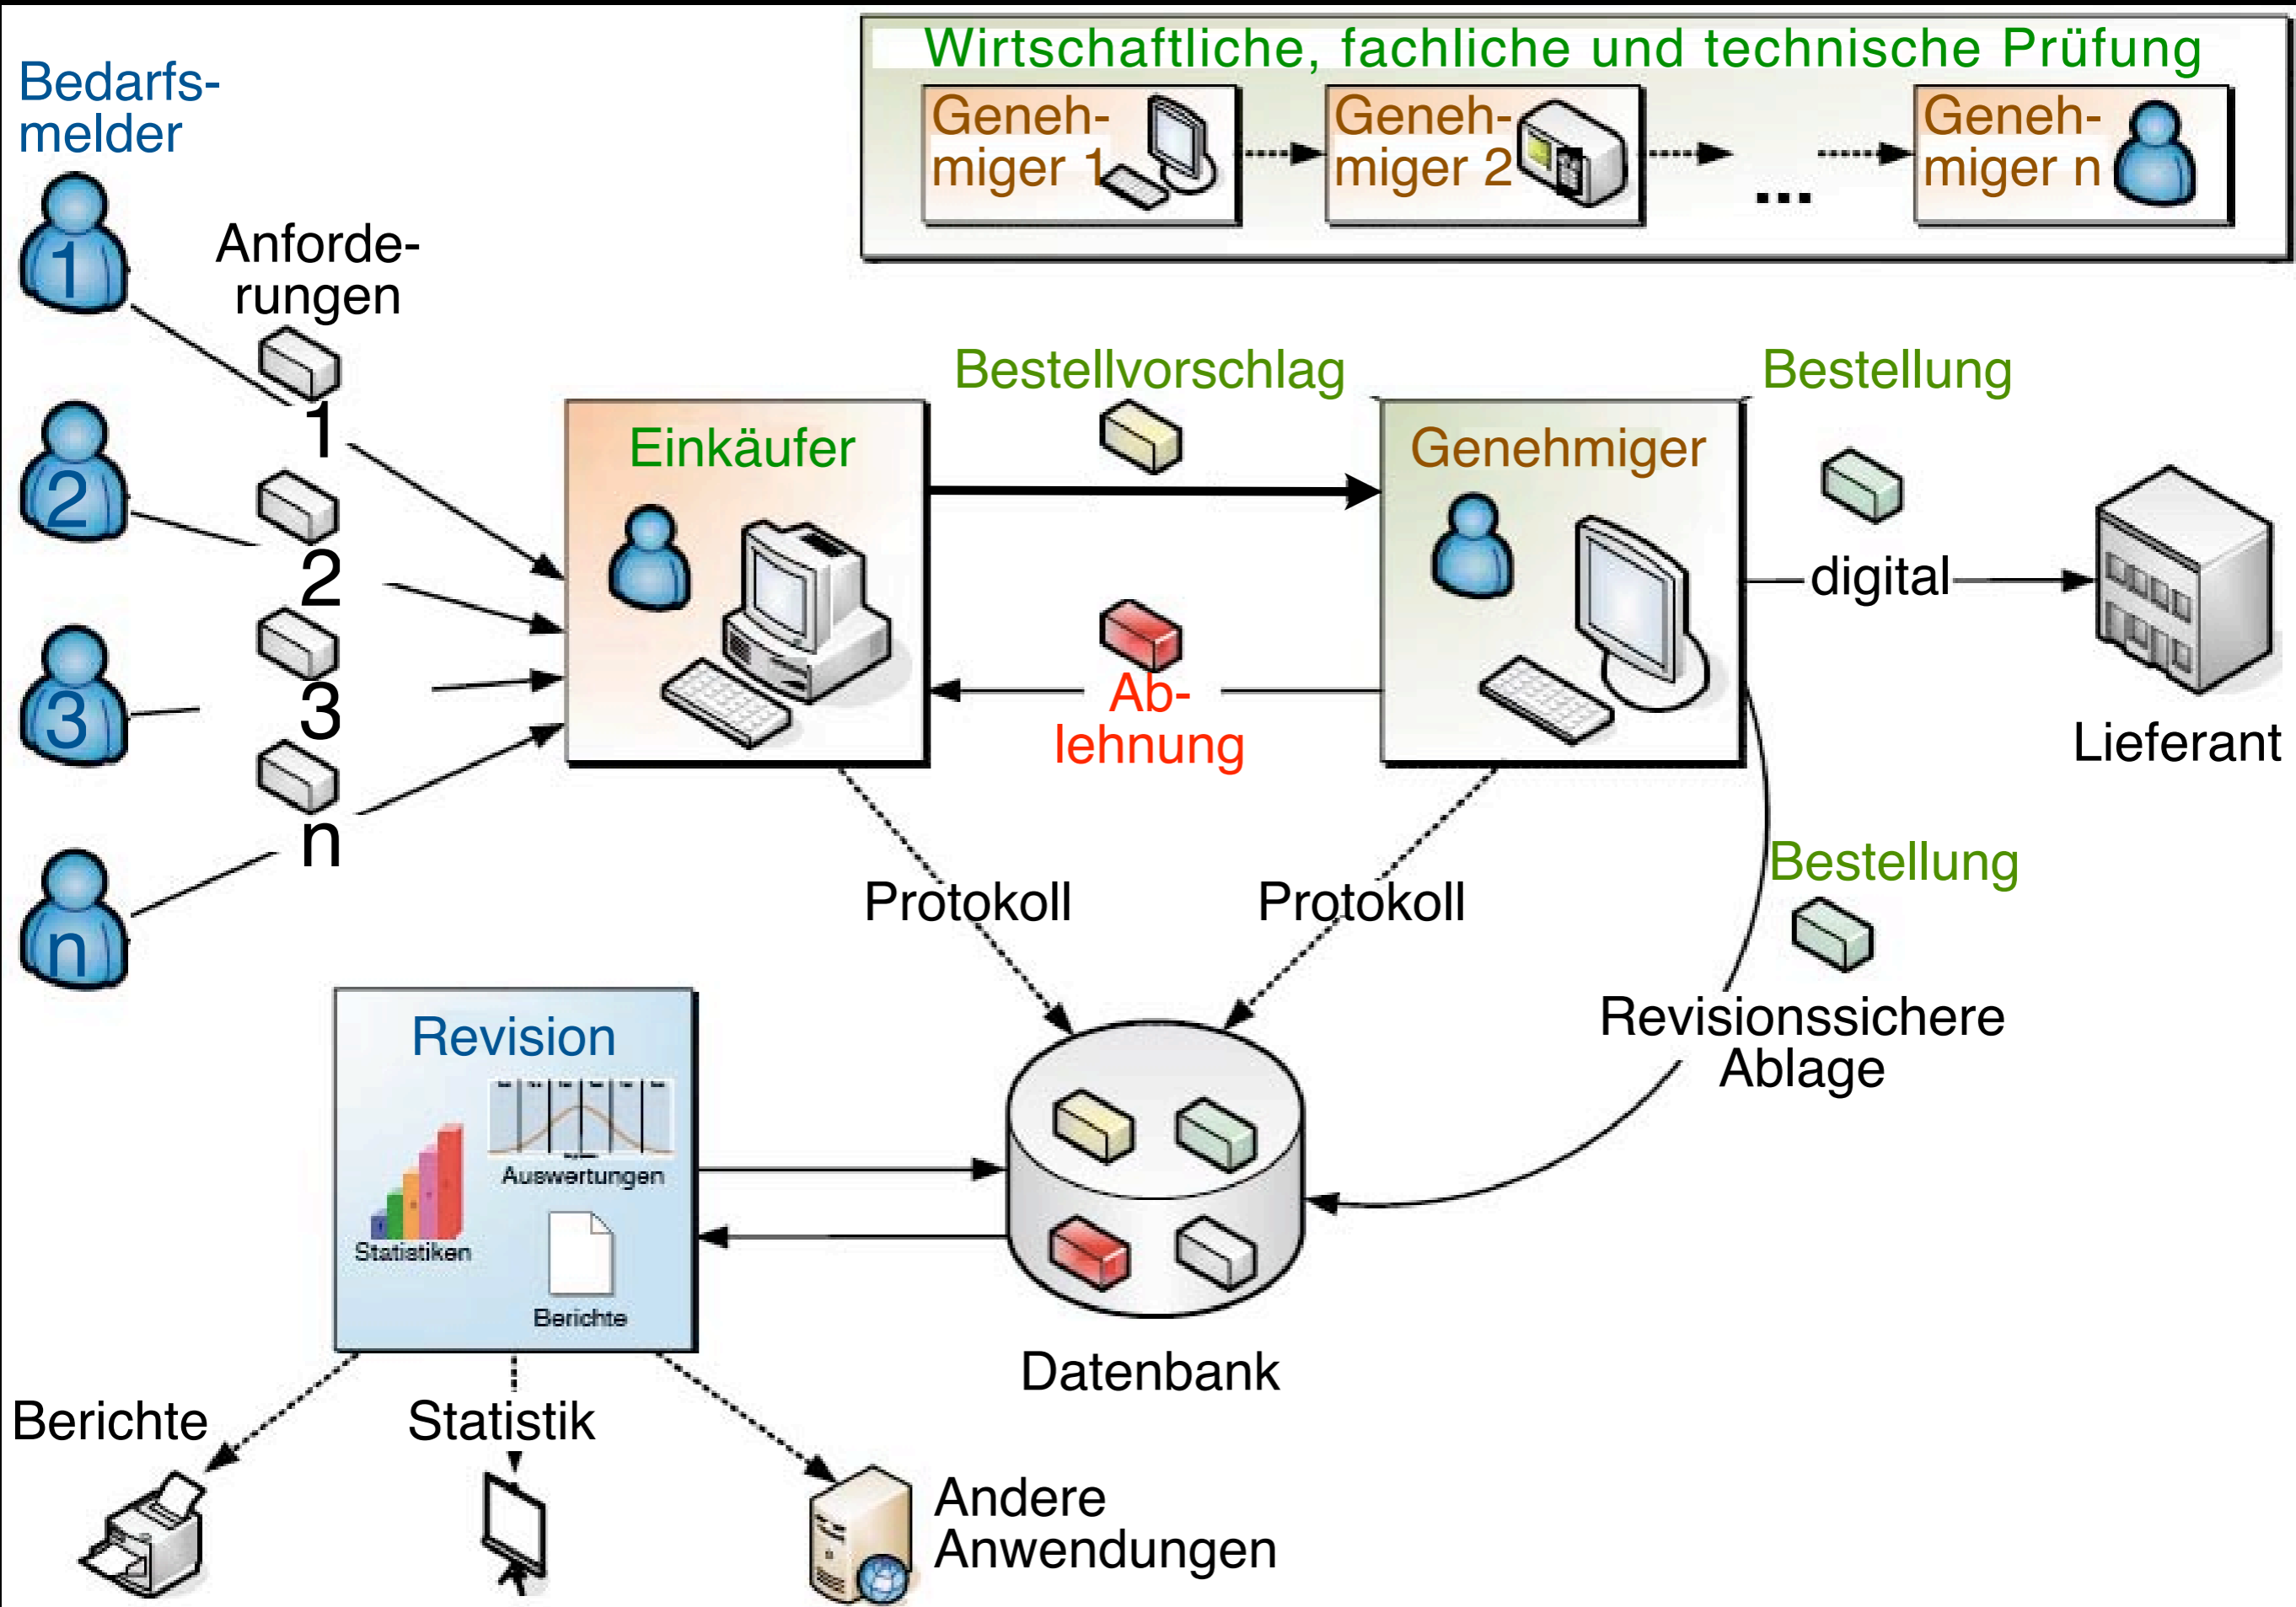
Wirtschaftliche, fachliche und technische Prüfung

Genehmiger 1

Genehmiger 2

...

Genehmiger n

Bedarfsmelder

1

2

3

n

Anforderungen

1

2

3

n

Bestellvorschlag

Bestellung

Einkäufer

Genehmiger

digital

Lieferant

Ablehnung

Protokoll

Protokoll

Bestellung

Revisionssichere Ablage

Revision

Auswertungen

Statistiken

Berichte

Datenbank

Berichte

Statistik

Andere Anwendungen